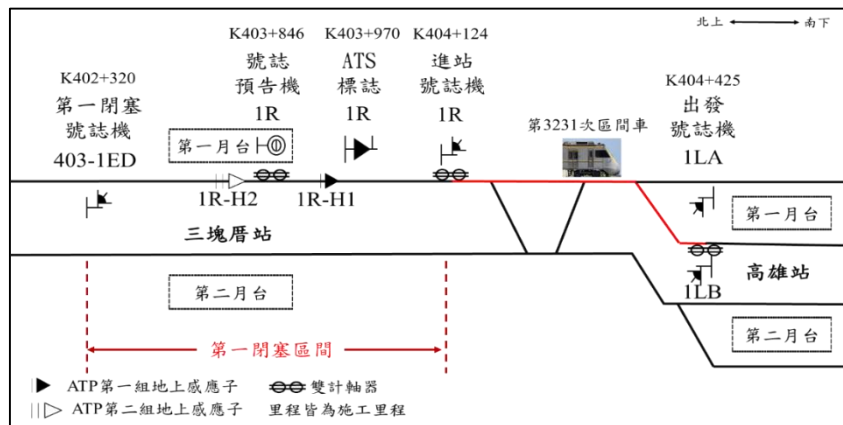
北上 ⟷ 南下

K402+320
第一閉塞
號誌機
403-1ED

K403+846
號誌
預告機
1R

K403+970
ATS
標誌
1R

K404+124
進站
號誌機
1R

第3231次區間車

K404+425
出發
號誌機
1LA

第一月台

1R-H2

1R-H1

三塊厝站

第一月台

高雄站

1LB

第二月台

第二月台

第一閉塞區間

ATP第一組地上感應子
雙計軸器
ATP第二組地上感應子
里程皆為施工里程